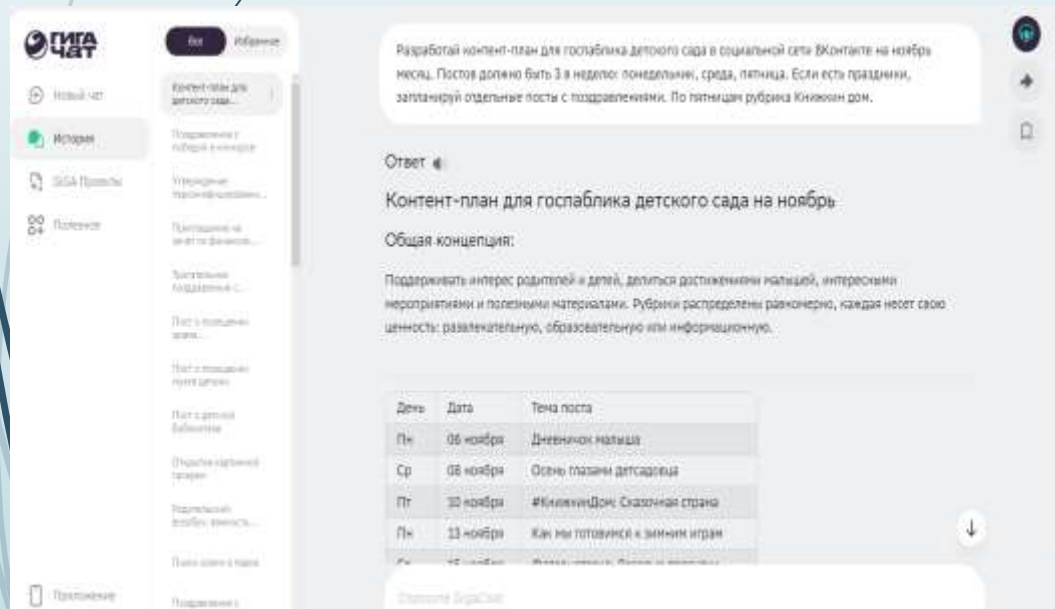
ГИГА ЧАТ

Новый чат
История
GIGA Проекты
Полезное

Все
Избранное

Контент-план для детского сада...
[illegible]
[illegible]
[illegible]
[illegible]
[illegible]
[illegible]
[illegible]
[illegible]
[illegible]
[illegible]
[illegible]

Приложение

Разработай контент-план для госпаблика детского сада в социальной сети ВКонтакте на ноябрь месяц. Постов должно быть 3 в неделю: понедельник, среда, пятница. Если есть праздники, запланируй отдельные посты с поздравлениями. По пятницам рубрика Книжкин дом.

Ответ

Контент-план для госпаблика детского сада на ноябрь

Общая концепция:

Поддерживать интерес родителей и детей, делиться достижениями малышей, интересными мероприятиями и полезными материалами. Рубрики распределены равномерно, каждая несет свою ценность: развлекательную, образовательную или информационную.

| День | Дата | Тема поста |
|---|---|---|
| Пн | 06 ноября | Дневничок малыша |
| Ср | 08 ноября | Осень глазами детсадовца |
| Пт | 10 ноября | #КнижкинДом: Сказочная страна |
| Пн | 13 ноября | Как мы готовимся к зимним играм |
| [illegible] | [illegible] | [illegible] |

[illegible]